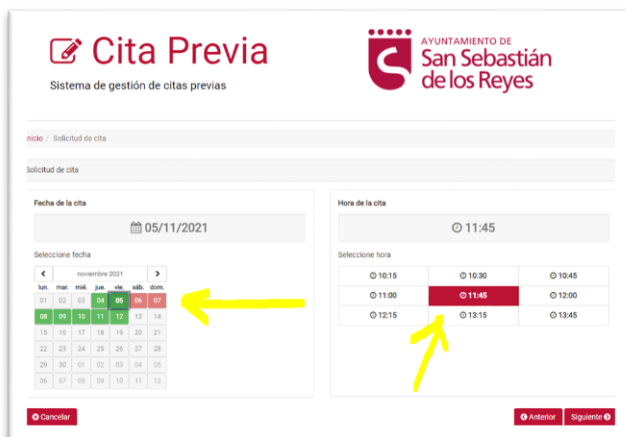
Cita Previa

Sistema de gestión de citas previas

AYUNTAMIENTO DE
San Sebastián
de los Reyes

nicio / Solicitud de cita

Solicitud de cita

Fecha de la cita

05/11/2021

Seleccione fecha

noviembre 2021

| lun. | mar. | mié. | jue. | vie. | sáb. | dom. |
|---|---|---|---|---|---|---|
| 01 | 02 | 03 | 04 | 05 | 06 | 07 |
| 08 | 09 | 10 | 11 | 12 | 13 | 14 |
| 15 | 16 | 17 | 18 | 19 | 20 | 21 |
| 22 | 23 | 24 | 25 | 26 | 27 | 28 |
| 29 | 30 | 01 | 02 | 03 | 04 | 05 |
| 06 | 07 | 08 | 09 | 10 | 11 | 12 |

Hora de la cita

11:45

Seleccione hora

| 10:15 | 10:30 | 10:45 |
|---|---|---|
| 11:00 | 11:45 | 12:00 |
| 12:15 | 13:15 | 13:45 |

Cancelar

Anterior

Siguiente